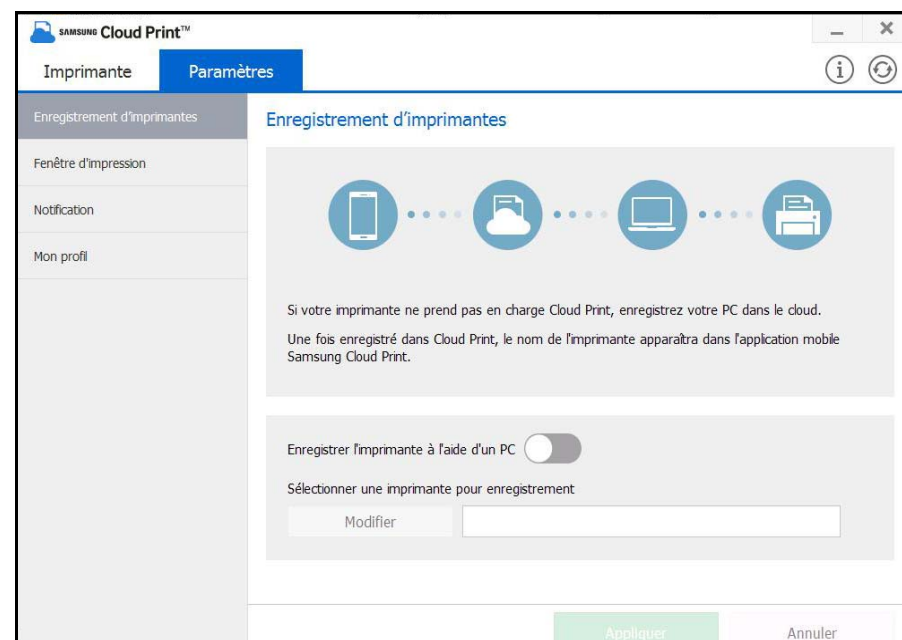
SAMSUNG Cloud Print™

Imprimante
Paramètres

Enregistrement d'imprimantes
Fenêtre d'impression
Notification
Mon profil

Enregistrement d'imprimantes

Si votre imprimante ne prend pas en charge Cloud Print, enregistrez votre PC dans le cloud.

Une fois enregistré dans Cloud Print, le nom de l'imprimante apparaîtra dans l'application mobile Samsung Cloud Print.

Enregistrer l'imprimante à l'aide d'un PC

Sélectionner une imprimante pour enregistrement

Modifier

Appliquer
Annuler